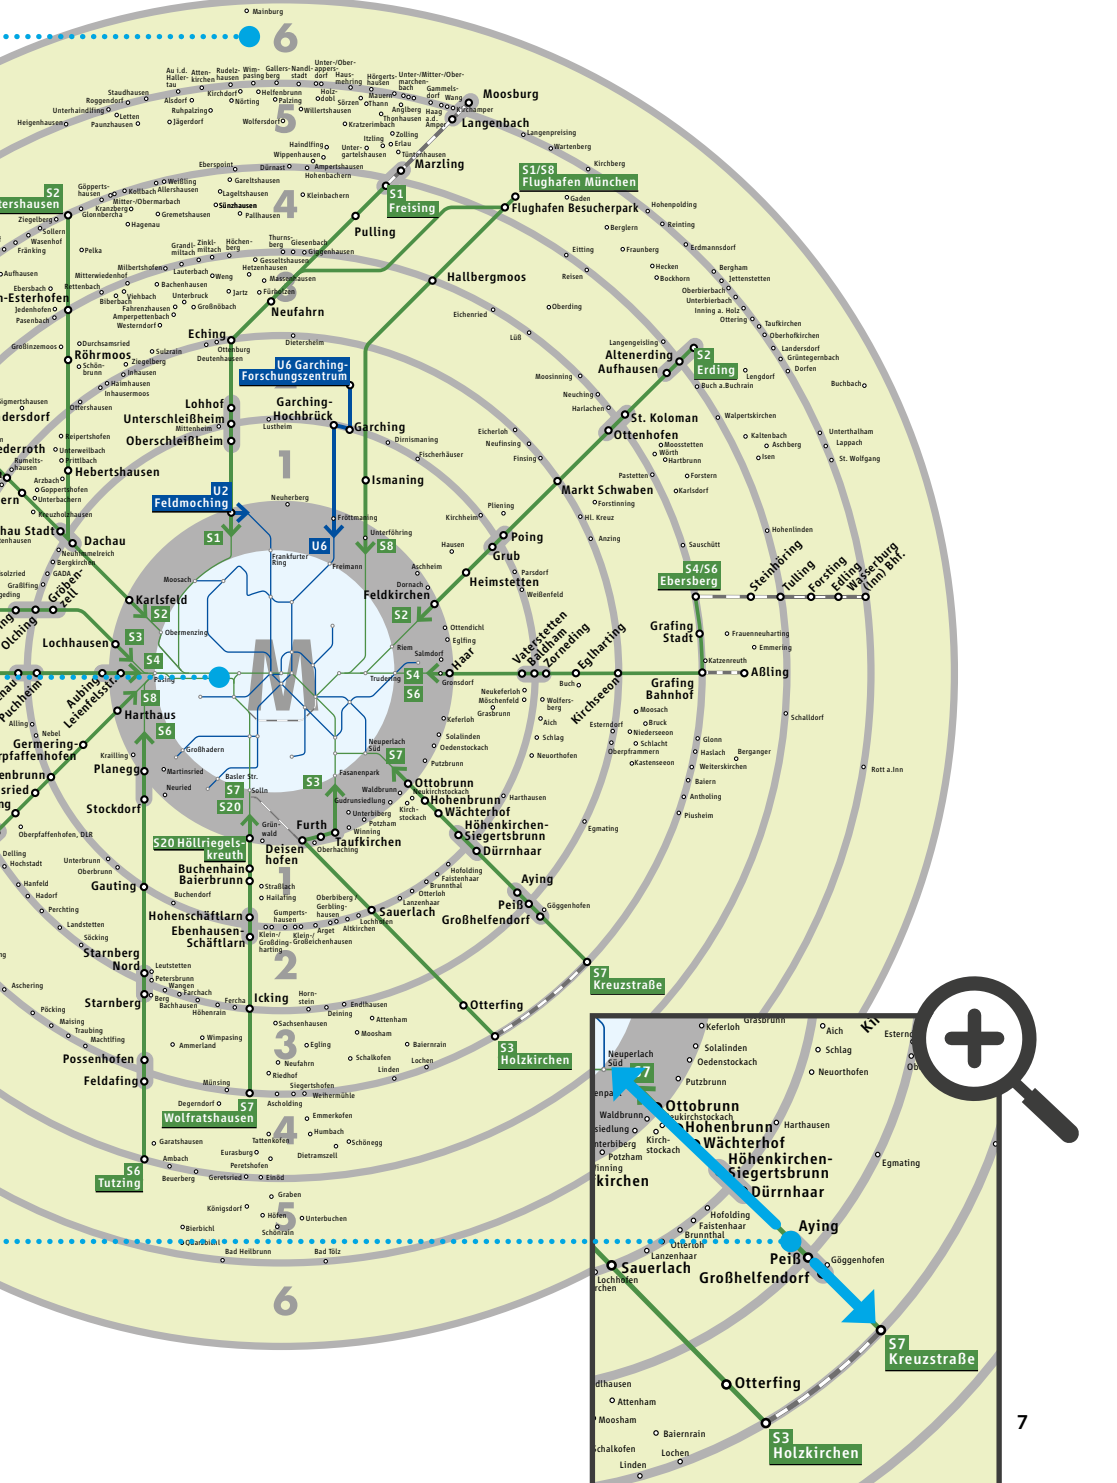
Mainburg
6
5
4
3
2
1
Moosburg
Langenbach
Marzling
S1/S8 Flughafen München
S1 Freising
Flughafen Besucherpark
Pulling
Hallbergmoos
Neufahrn
Eching
U6 Garching-Forschungszentrum
Garching-Hochbrück
Garching
Lohhof
Unterschleißheim
Oberschleißheim
Ismaning
U2 Feldmoching
S1
U6
S8
Hebertshausen
Dachau
Karlsfeld
S2
Röhrmoos
Lochhausen
S3
S4
S8
Harthaus
S6
Gröbenzell
Olching
Puchheim
Aubing
Leienfelsstr.
Germering-Unterpfaffenhofen
Planegg
Stockdorf
Gauting
S20 Höllriegelskreuth
Buchenhain
Baierbrunn
Deisenhofen
Furth
Taufkirchen
Hohenschäftlarn
Ebenhausen-Schäftlarn
Icking
Starnberg Nord
Starnberg
Possenhofen
Feldafing
S6 Tutzing
S7 Wolfratshausen
Otterfing
S3 Holzkirchen
Sauerlach
Großhelfendorf
Peiß
Aying
S7 Kreuzstraße
Dürrnhaar
Höhenkirchen-Siegertsbrunn
Wächterhof
Hohenbrunn
Ottobrunn
S7
Neuperlach Süd
S7
S20
S2
S4
S6
Feldkirchen
Heimstetten
Grub
Poing
Markt Schwaben
Ottenhofen
St. Koloman
Altenerding
Aufhausen
S2 Erding
Vaterstetten
Baldham
Zorneding
Eglharting
Kirchseeon
Grafing Bahnhof
Grafing Stadt
Haar
S4/S6 Ebersberg
Steinhöring
Tulling
Forsting
Edling
Wasserburg (Inn) Bhf.
Aßling
S2 Petershausen
Esterhofen
Gernlinden
Esting
Altomünster
Kleinberghofen
Erdweg
M
Keferloh
Grasbrunn
Aich
Schlag
Neuorthofen
Solalinden
Oedenstockach
Putzbrunn
Waldbrunn
Neukirchstockach
Harthausen
Kirchstockach
Egmating
Hofolding
Faistenhaar
Brunnthal
Göggenhofen
Lanzenhaar
Lochhofen
Attenham
Moosham
Baiernrain
Schalkofen
Lochen
Linden
7